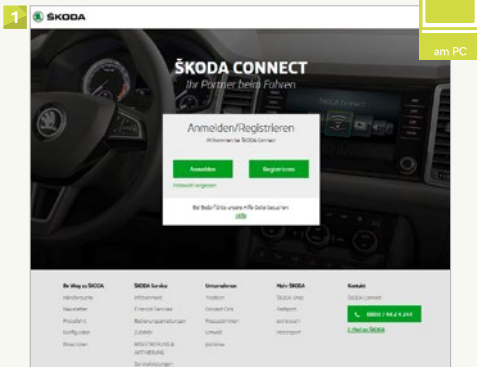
1

ŠKODA

am PC

ŠKODA CONNECT
Ihr Partner beim Fahren

Anmelden/Registrieren
Willkommen bei ŠKODA Connect

Anmelden

Registrieren

Passwort vergessen

Bei Bedarf bitte unsere Hilfe-Seite besuchen
Hilfe

Ihr Weg zu ŠKODA
Händlersuche
Newsletter
Prospekte
Konfigurator
Broschüren

ŠKODA Service
Hilfethemen
Financial Services
Bedienungsanleitungen
Zubehör
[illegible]
Serviceleistungen

Unternehmen
Impressum
Connect Care
Pressezentrum
Umwelt
Jobs

Mehr ŠKODA
ŠKODA Shop
Podcast
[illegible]
Motorsport

Kontakt
ŠKODA Connect
0800 / 44 2 4 244
E-Mail an ŠKODA